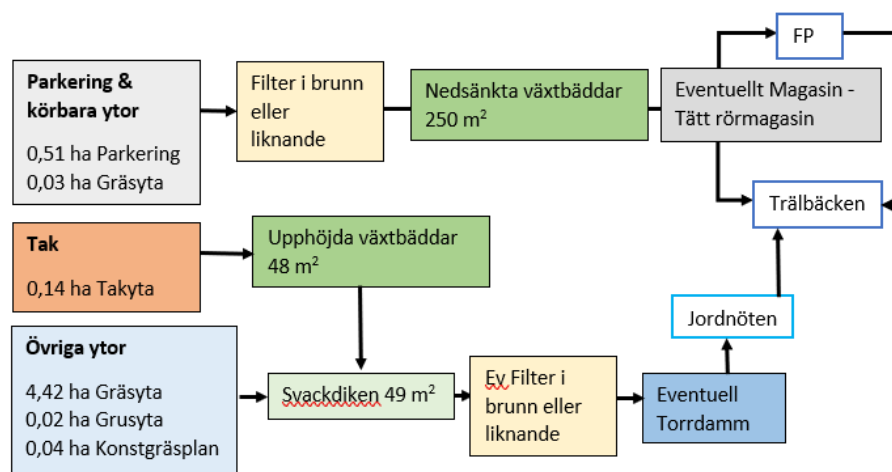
Parkering & körbara ytor

0,51 ha Parkering
0,03 ha Gräsyta

Filter i brunn eller liknande

Nedsänkta växtbäddar 250 m$^2$

Eventuellt Magasin - Tätt rörmagasin

FP

Trälbäcken

Tak

0,14 ha Takyta

Upphöjda växtbäddar 48 m$^2$

Jordnöten

Övriga ytor

4,42 ha Gräsyta
0,02 ha Grusyta
0,04 ha Konstgräsplan

Svackdiken 49 m$^2$

Ev Filter i brunn eller liknande

Eventuell Torrdamm